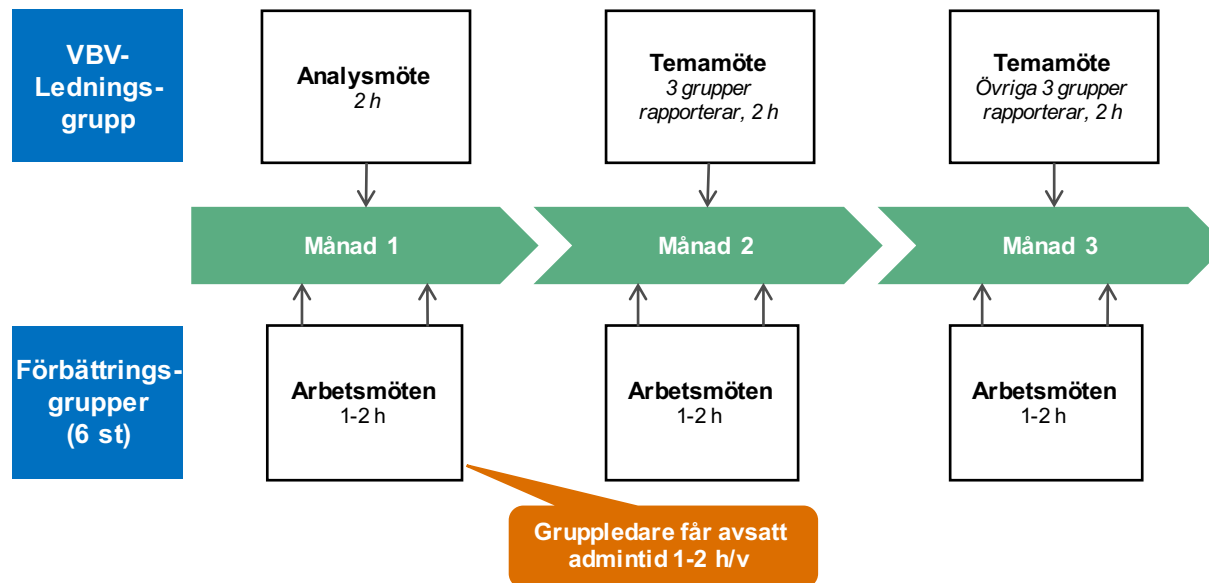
VBV-Ledningsgrupp

Analysmöte
2 h

Temamöte
3 grupper rapporterar, 2 h

Temamöte
Övriga 3 grupper rapporterar, 2 h

Månad 1

Månad 2

Månad 3

Förbättringsgrupper (6 st)

Arbetsmöten
1-2 h

Arbetsmöten
1-2 h

Arbetsmöten
1-2 h

Gruppledare får avsatt admintid 1-2 h/v